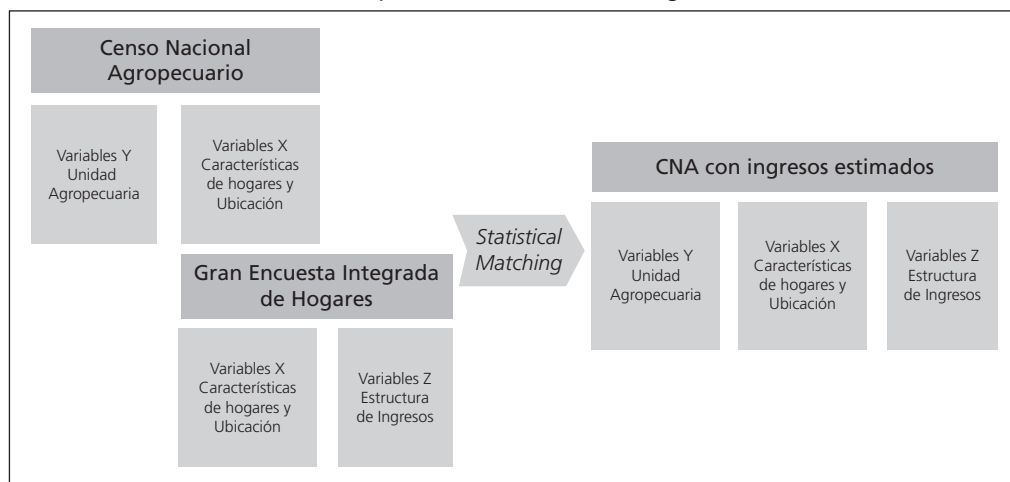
Censo Nacional Agropecuario

Variables Y
Unidad
Agropecuaria

Variables X
Características
de hogares y
Ubicación

Gran Encuesta Integrada de Hogares

Variables X
Características
de hogares y
Ubicación

Variables Z
Estructura
de Ingresos

Statistical Matching

CNA con ingresos estimados

Variables Y
Unidad
Agropecuaria

Variables X
Características
de hogares y
Ubicación

Variables Z
Estructura
de Ingresos